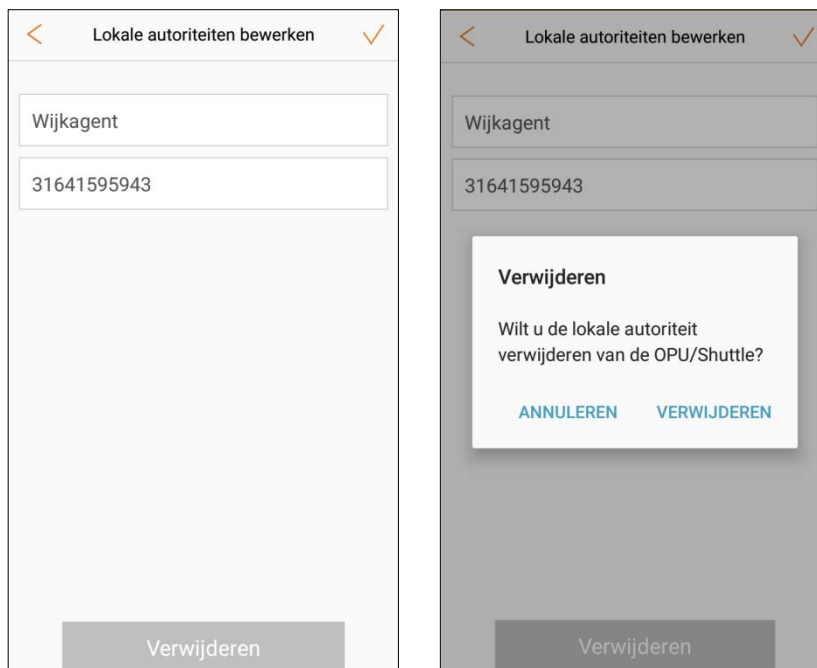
Lokale autoriteiten bewerken

Wijkagent

31641595943

Verwijderen

Lokale autoriteiten bewerken

Wijkagent

31641595943

Verwijderen

Wilt u de lokale autoriteit verwijderen van de OPU/Shuttle?

ANNULEREN VERWIJDEREN

Verwijderen